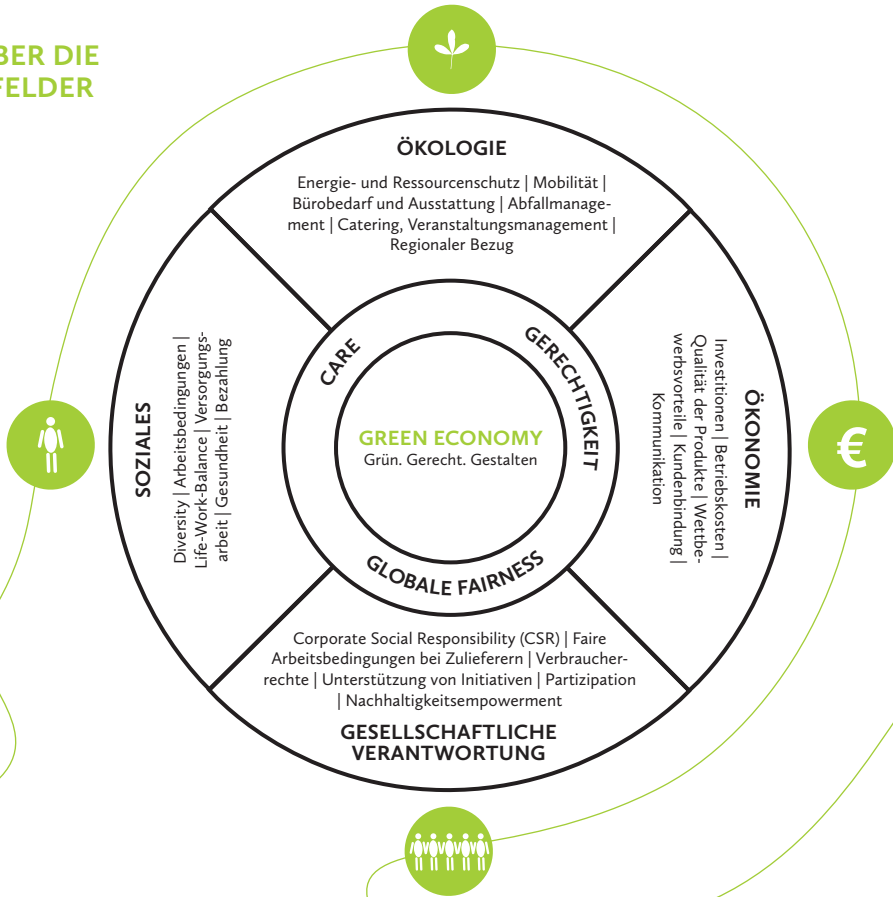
BER DIE
FELDER

ÖKOLOGIE

Energie- und Ressourcenschutz | Mobilität | Bürobedarf und Ausstattung | Abfallmanagement | Catering, Veranstaltungsmanagement | Regionaler Bezug

SOZIALES

Diversity | Arbeitsbedingungen | Life-Work-Balance | Versorgungsarbeit | Gesundheit | Bezahlung

ÖKONOMIE

Investitionen | Betriebskosten | Qualität der Produkte | Wettbewerbsvorteile | Kundenbindung | Kommunikation

CARE

GERECHTIGKEIT

GREEN ECONOMY
Grün. Gerecht. Gestalten

GLOBALE FAIRNESS

Corporate Social Responsibility (CSR) | Faire Arbeitsbedingungen bei Zulieferern | Verbraucherrechte | Unterstützung von Initiativen | Partizipation | Nachhaltigkeitsempowerment

GESELLSCHAFTLICHE
VERANTWORTUNG

€